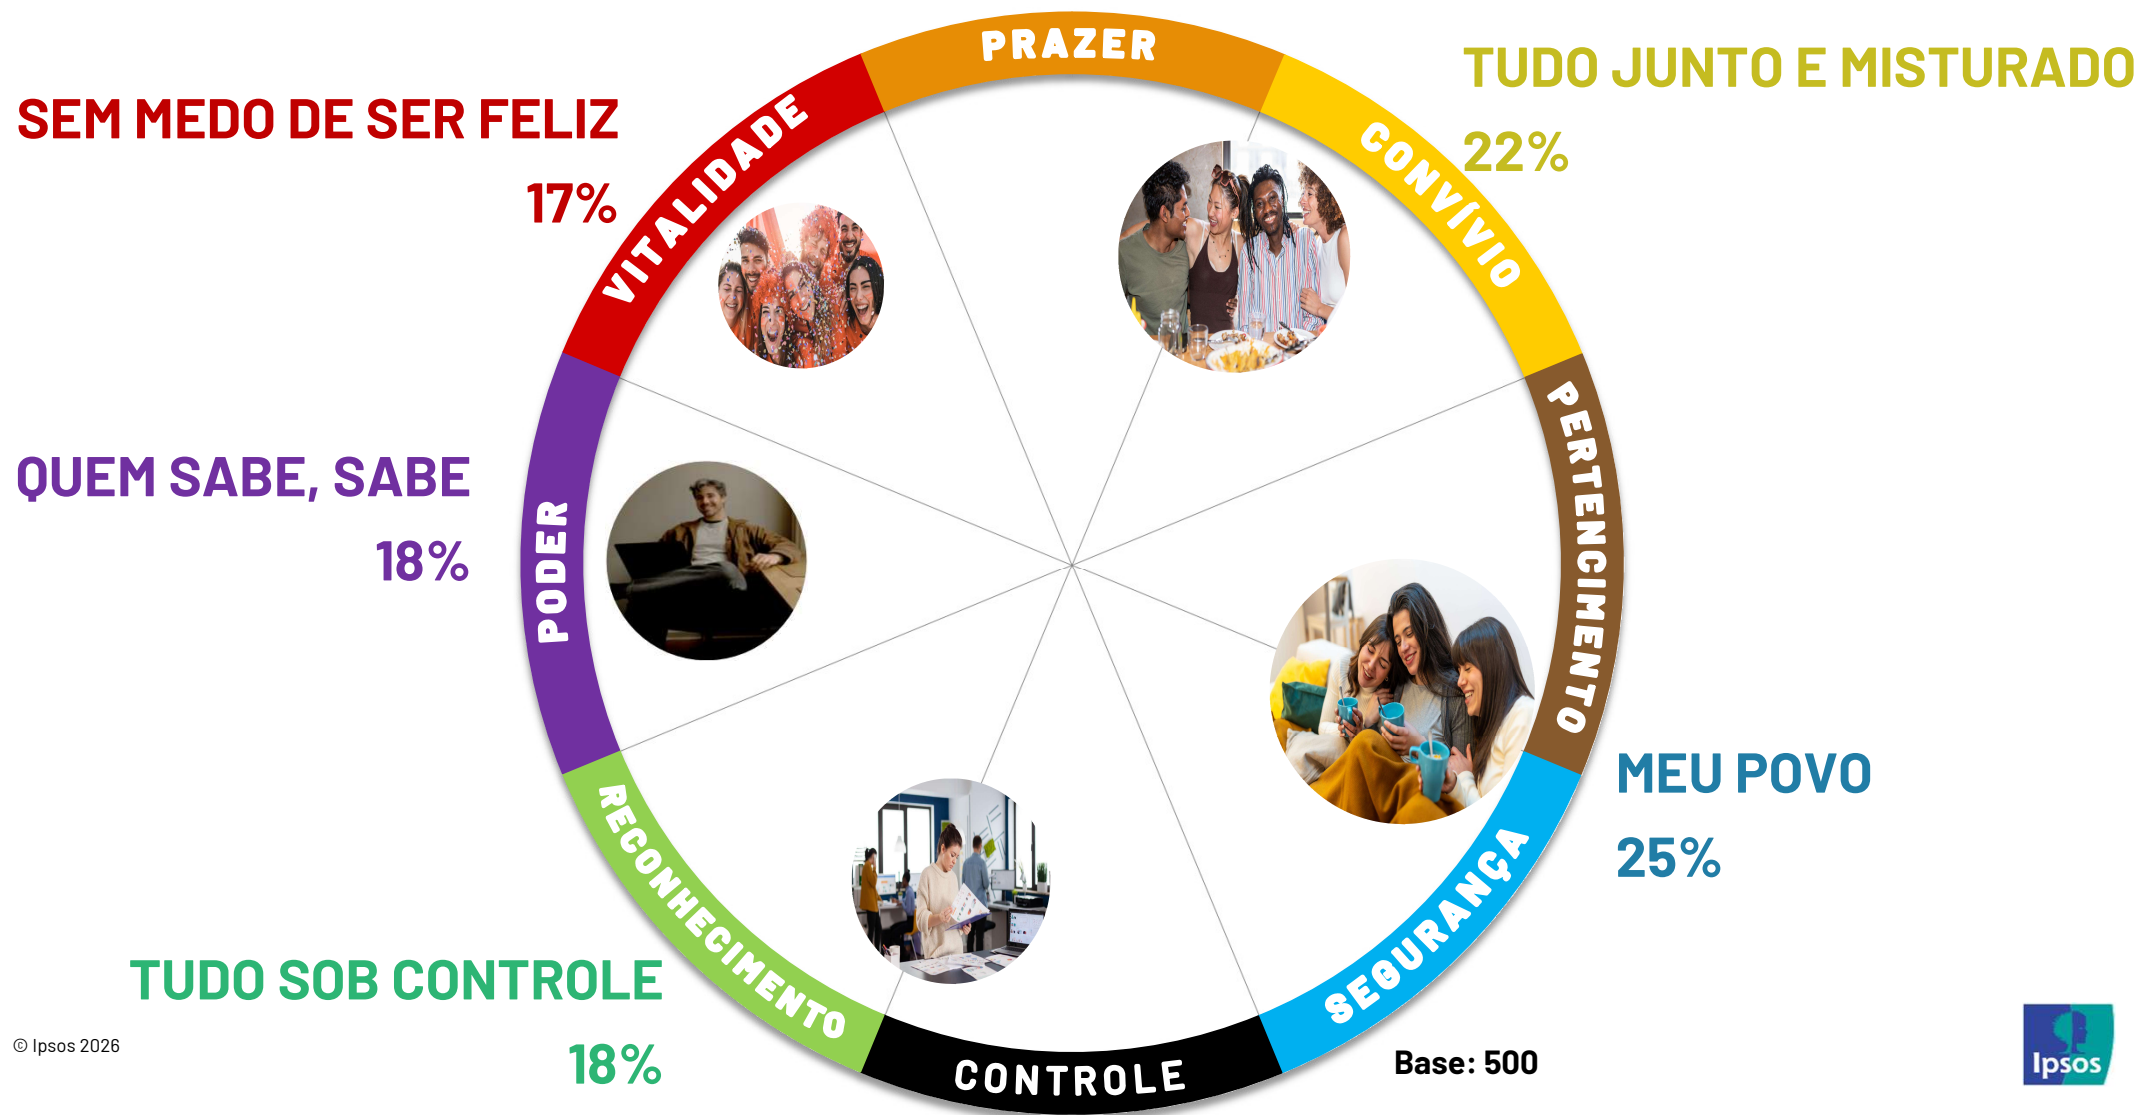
SEM MEDO DE SER FELIZ
17%

PRAZER

TUDO JUNTO E MISTURADO
22%

VITALIDADE

CONVÍVIO

QUEM SABE, SABE
18%

PODER

PERTENCIMENTO

MEU POVO
25%

RECONHECIMENTO

SEGURANÇA

TUDO SOB CONTROLE
18%

CONTROLE

© Ipsos 2026

Base: 500

Ipsos